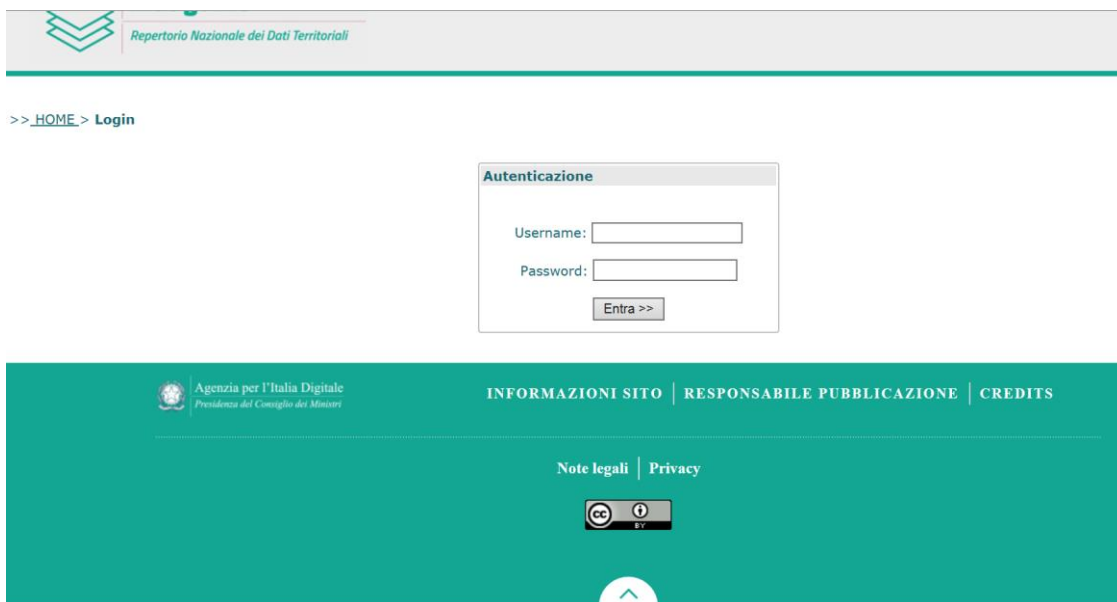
Repertorio Nazionale dei Dati Territoriali

>> HOME > Login

Autenticazione

Username:

Password:

Entra >>

Agenzia per l'Italia Digitale
Presidenza del Consiglio dei Ministri

INFORMAZIONI SITO | RESPONSABILE PUBBLICAZIONE | CREDITS

Note legali | Privacy

BY